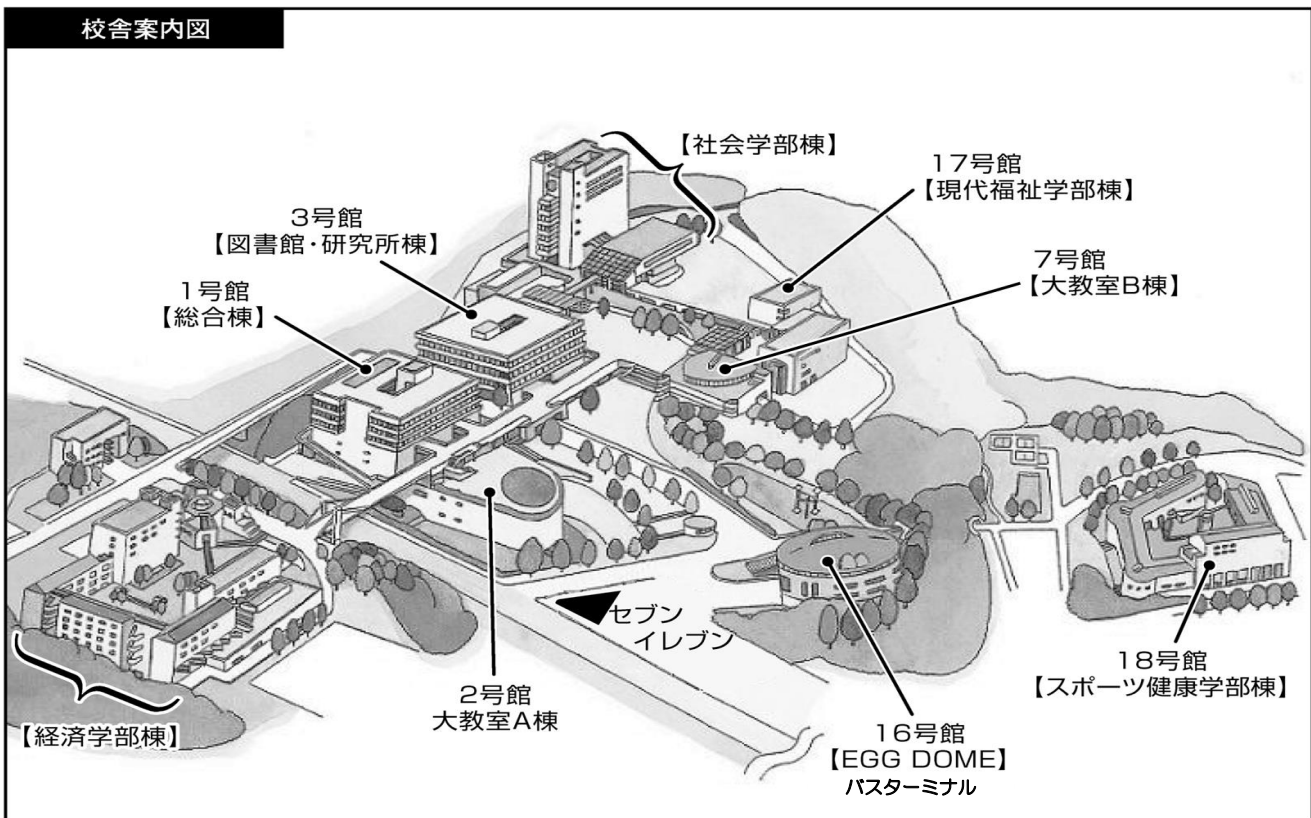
校舎案内図

【社会学部棟】

17号館
【現代福祉学部棟】

3号館
【図書館・研究所棟】

7号館
【大教室B棟】

1号館
【総合棟】

セブン
イレブン

2号館
大教室A棟

18号館
【スポーツ健康学部棟】

【経済学部棟】

16号館
【EGG DOME】
バスターミナル